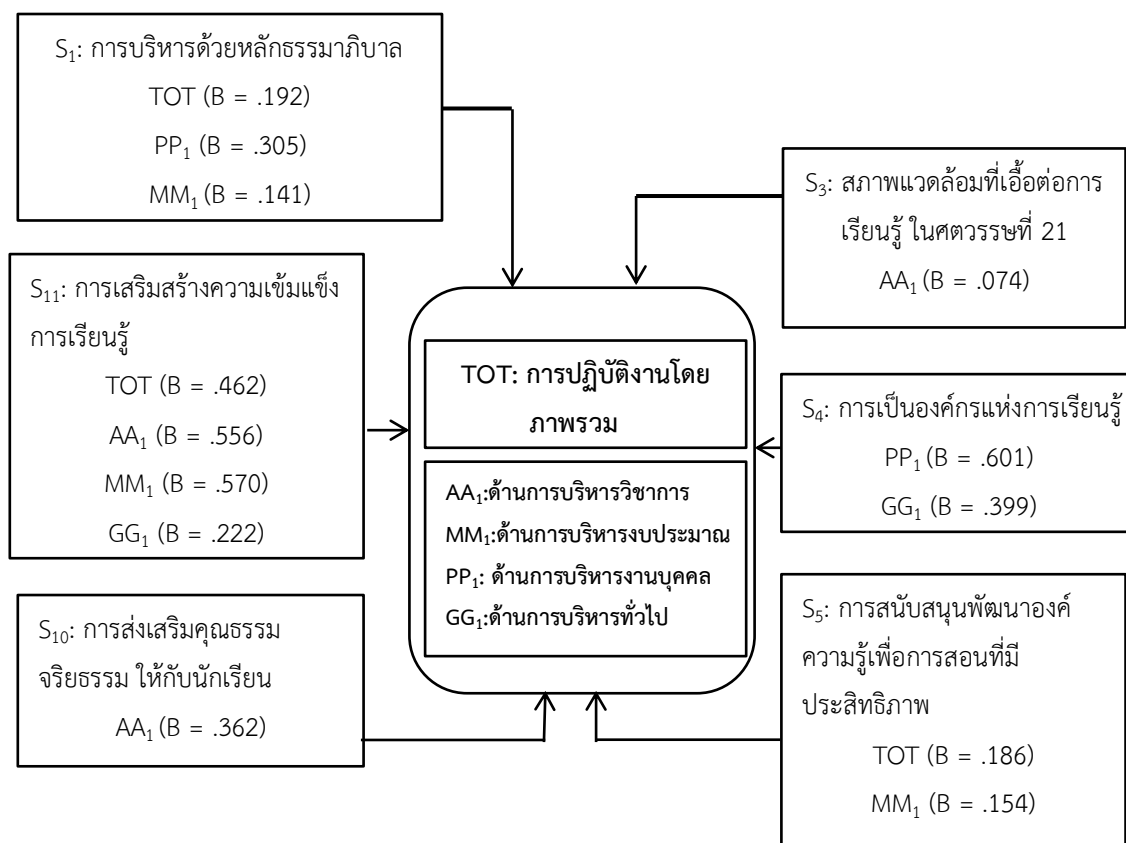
$S_1$: การบริหารด้วยหลักธรรมาภิบาล
TOT (B = .192)
$PP_1$ (B = .305)
$MM_1$ (B = .141)

$S_3$: สภาพแวดล้อมที่เอื้อต่อการเรียนรู้ ในศตวรรษที่ 21
$AA_1$ (B = .074)

$S_{11}$: การเสริมสร้างความเข้มแข็งการเรียนรู้
TOT (B = .462)
$AA_1$ (B = .556)
$MM_1$ (B = .570)
$GG_1$ (B = .222)

TOT: การปฏิบัติงานโดยภาพรวม

$AA_1$:ด้านการบริหารวิชาการ
$MM_1$:ด้านการบริหารงบประมาณ
$PP_1$: ด้านการบริหารงานบุคคล
$GG_1$:ด้านการบริหารทั่วไป

$S_4$: การเป็นองค์กรแห่งการเรียนรู้
$PP_1$ (B = .601)
$GG_1$ (B = .399)

$S_{10}$: การส่งเสริมคุณธรรมจริยธรรม ให้กับนักเรียน
$AA_1$ (B = .362)

$S_5$: การสนับสนุนพัฒนาองค์ความรู้เพื่อการสอนที่มีประสิทธิภาพ
TOT (B = .186)
$MM_1$ (B = .154)